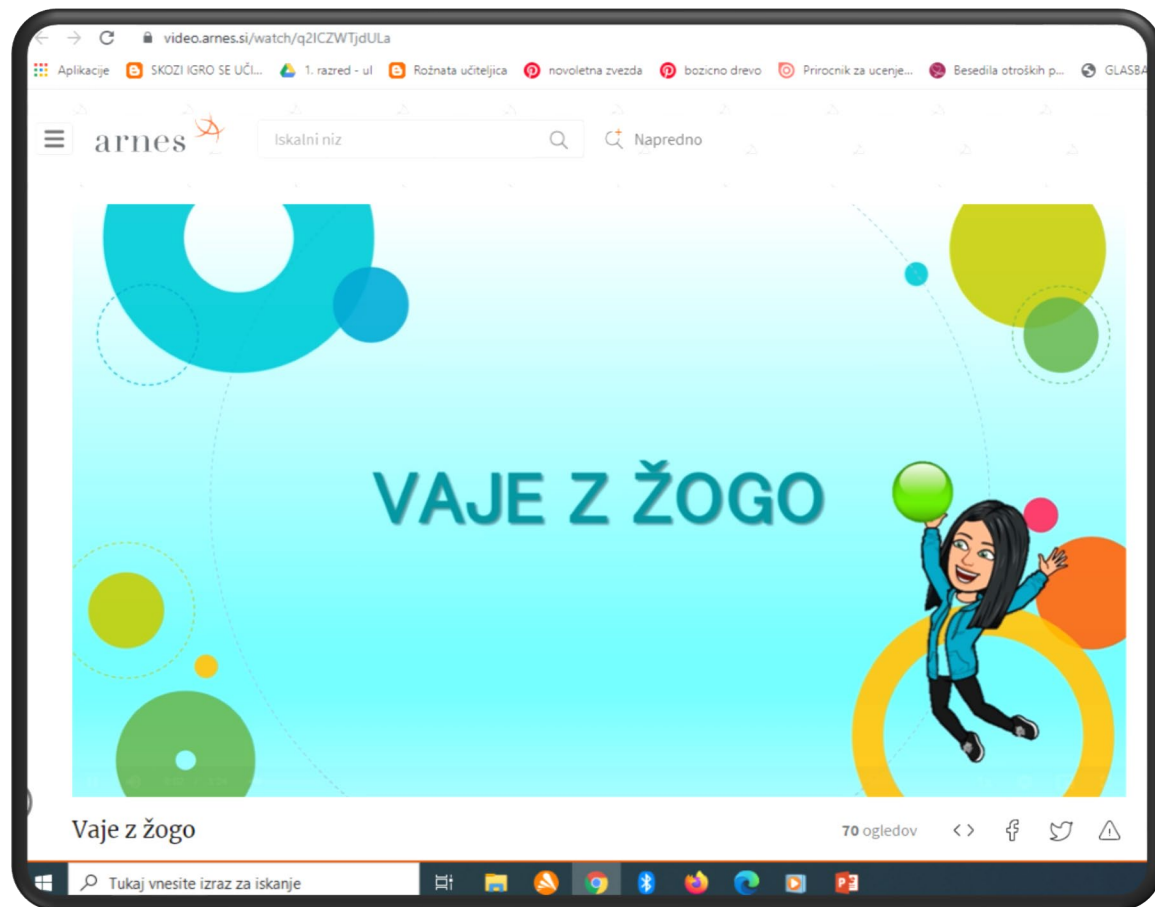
video.arnes.si/watch/q2ICZWTjdULa

Aplikacije SKOZI IGRO SE UČI... 1. razred - ul Rožnata učiteljica novoletna zvezda bozicno drevo Prirocnik za ucenje... Besedila otroških p... GLASBA

arnes

Iskalni niz

Napredno

VAJE Z ŽOGO

Vaje z žogo

70 ogledov

Tukaj vnesite izraz za iskanje